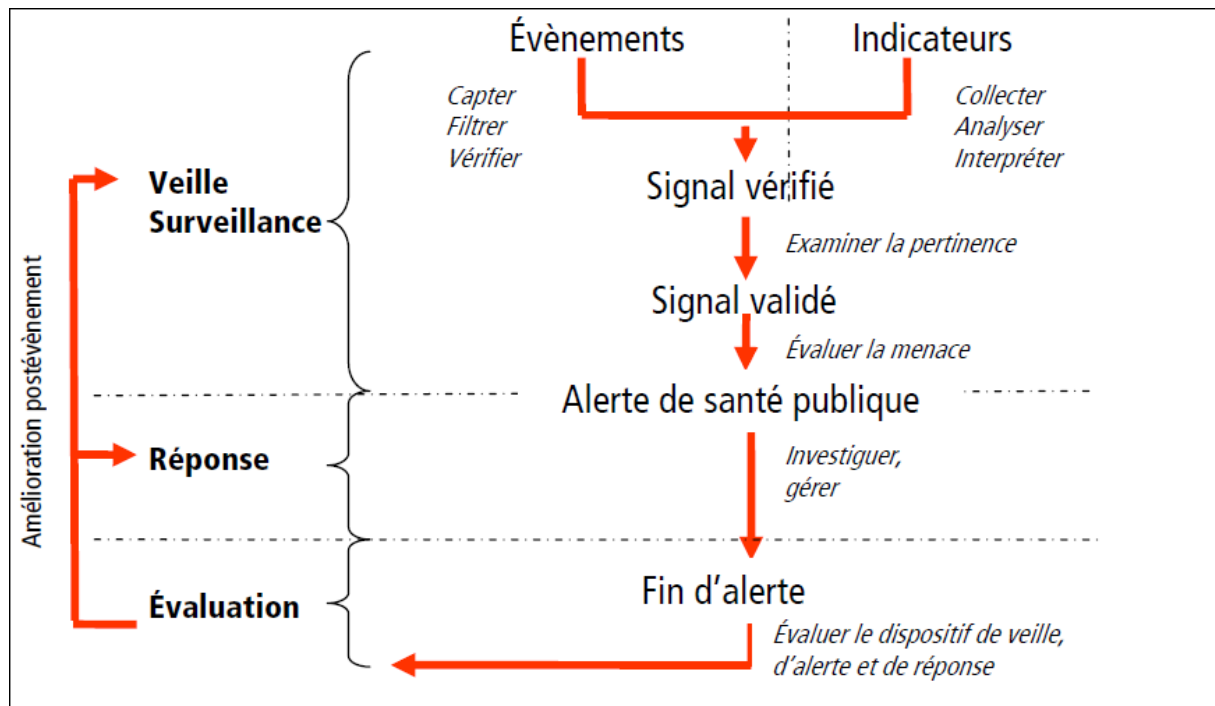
Évènements

Indicateurs

Capter
Filtrer
Vérifier

Collecter
Analyser
Interpréter

Amélioration postévènement

Veille
Surveillance

Signal vérifié

Examiner la pertinence

Signal validé

Évaluer la menace

Alerte de santé publique

Réponse

Investiguer,
gérer

Évaluation

Fin d'alerte

Évaluer le dispositif de veille, d'alerte et de réponse